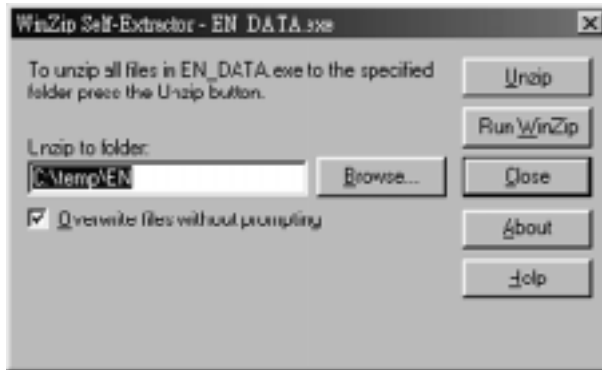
WinZip Self-Extractor - EN_DATA.exe

To unzip all files in EN_DATA.exe to the specified folder press the Unzip button.

Unzip to folder:

C:\temp\EN

Browse...

Overwrite files without prompting

Unzip

Run WinZip

Close

About

Help